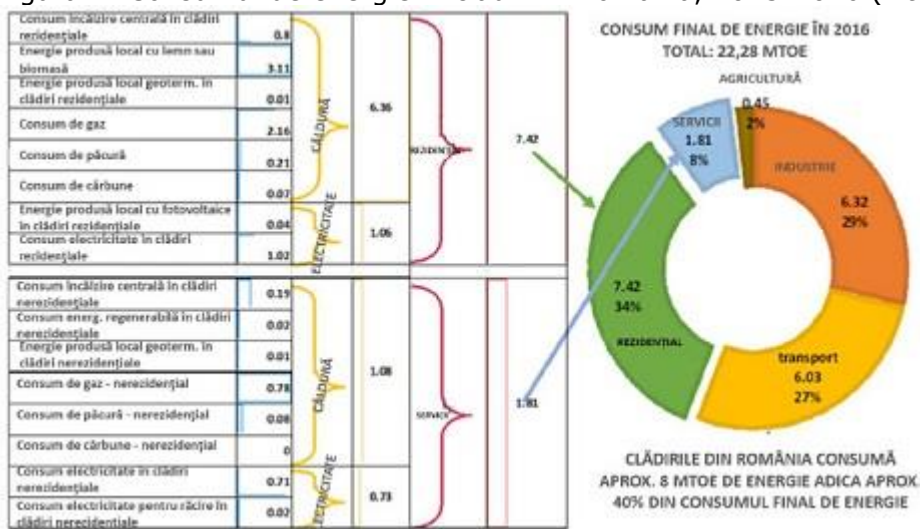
Consum încălzire centrală în clădiri rezidențiale | 0.8
Energie produsă local cu lemn sau biomasă | 3.11
Energie produsă local geoterm. în clădiri rezidențiale | 0.01
Consum de gaz | 2.16
Consum de păcură | 0.21
Consum de cărbune | 0.07
Energie produsă local cu fotovoltaice în clădiri rezidențiale | 0.04
Consum electricitate în clădiri rezidențiale | 1.02

CĂLDURĂ 6.36
ELECTRICITATE 1.06
REZIDENȚIAL 7.42

Consum încălzire centrală în clădiri nerezidențiale | 0.19
Consum energ. regenerabilă în clădiri nerezidențiale | 0.02
Energie produsă local geoterm. în clădiri nerezidențiale | 0.01
Consum de gaz - nerezidențial | 0.78
Consum de păcură - nerezidențial | 0.08
Consum de cărbune - nerezidențial | 0
Consum electricitate în clădiri nerezidențiale | 0.71
Consum electricitate pentru răcire în clădiri nerezidențiale | 0.02

CĂLDURĂ 1.08
ELECTRICITATE 0.73
SERVICII 1.81

CONSUM FINAL DE ENERGIE ÎN 2016
TOTAL: 22,28 MTOE

AGRICULTURĂ
0.45
2%

SERVICII
1.81
8%

INDUSTRIE
6.32
29%

7.42
34%
REZIDENȚIAL

transport
6.03
27%

CLĂDIRILE DIN ROMÂNIA CONSUMĂ APROX. 8 MTOE DE ENERGIE ADICĂ APROX. 40% DIN CONSUMUL FINAL DE ENERGIE